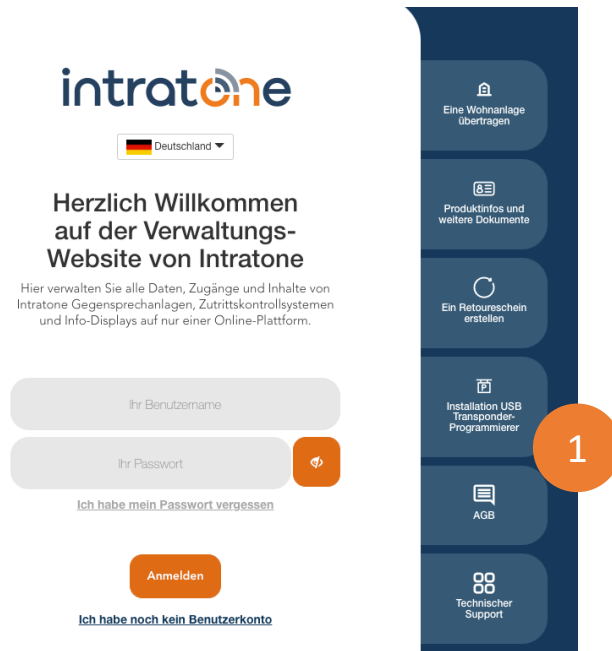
intratone

Deutschland

Herzlich Willkommen auf der Verwaltungs-Website von Intratone

Hier verwalten Sie alle Daten, Zugänge und Inhalte von Intratone Gegensprechanlagen, Zutrittskontrollsystemen und Info-Displays auf nur einer Online-Plattform.

Ihr Benutzername

Ihr Passwort

Ich habe mein Passwort vergessen

Anmelden

Ich habe noch kein Benutzerkonto

Eine Wohnanlage übertragen

Produktinfos und weitere Dokumente

Ein Retoureschein erstellen

Installation USB Transponder-Programmierer

1

AGB

Technischer Support